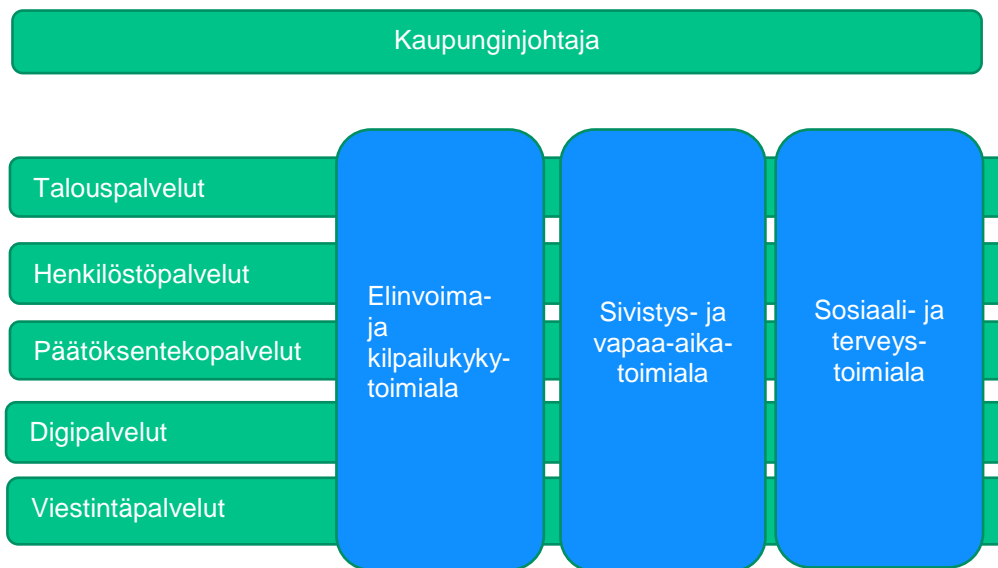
Kaupunginjohtaja

Talouspalvelut

Henkilöstöpalvelut

Päätöksentekopalvelut

Digipalvelut

Viestintäpalvelut

Elinvoima- ja kilpailukyky- toimiala

Sivistys- ja vapaa-aika- toimiala

Sosiaali- ja terveys- toimiala